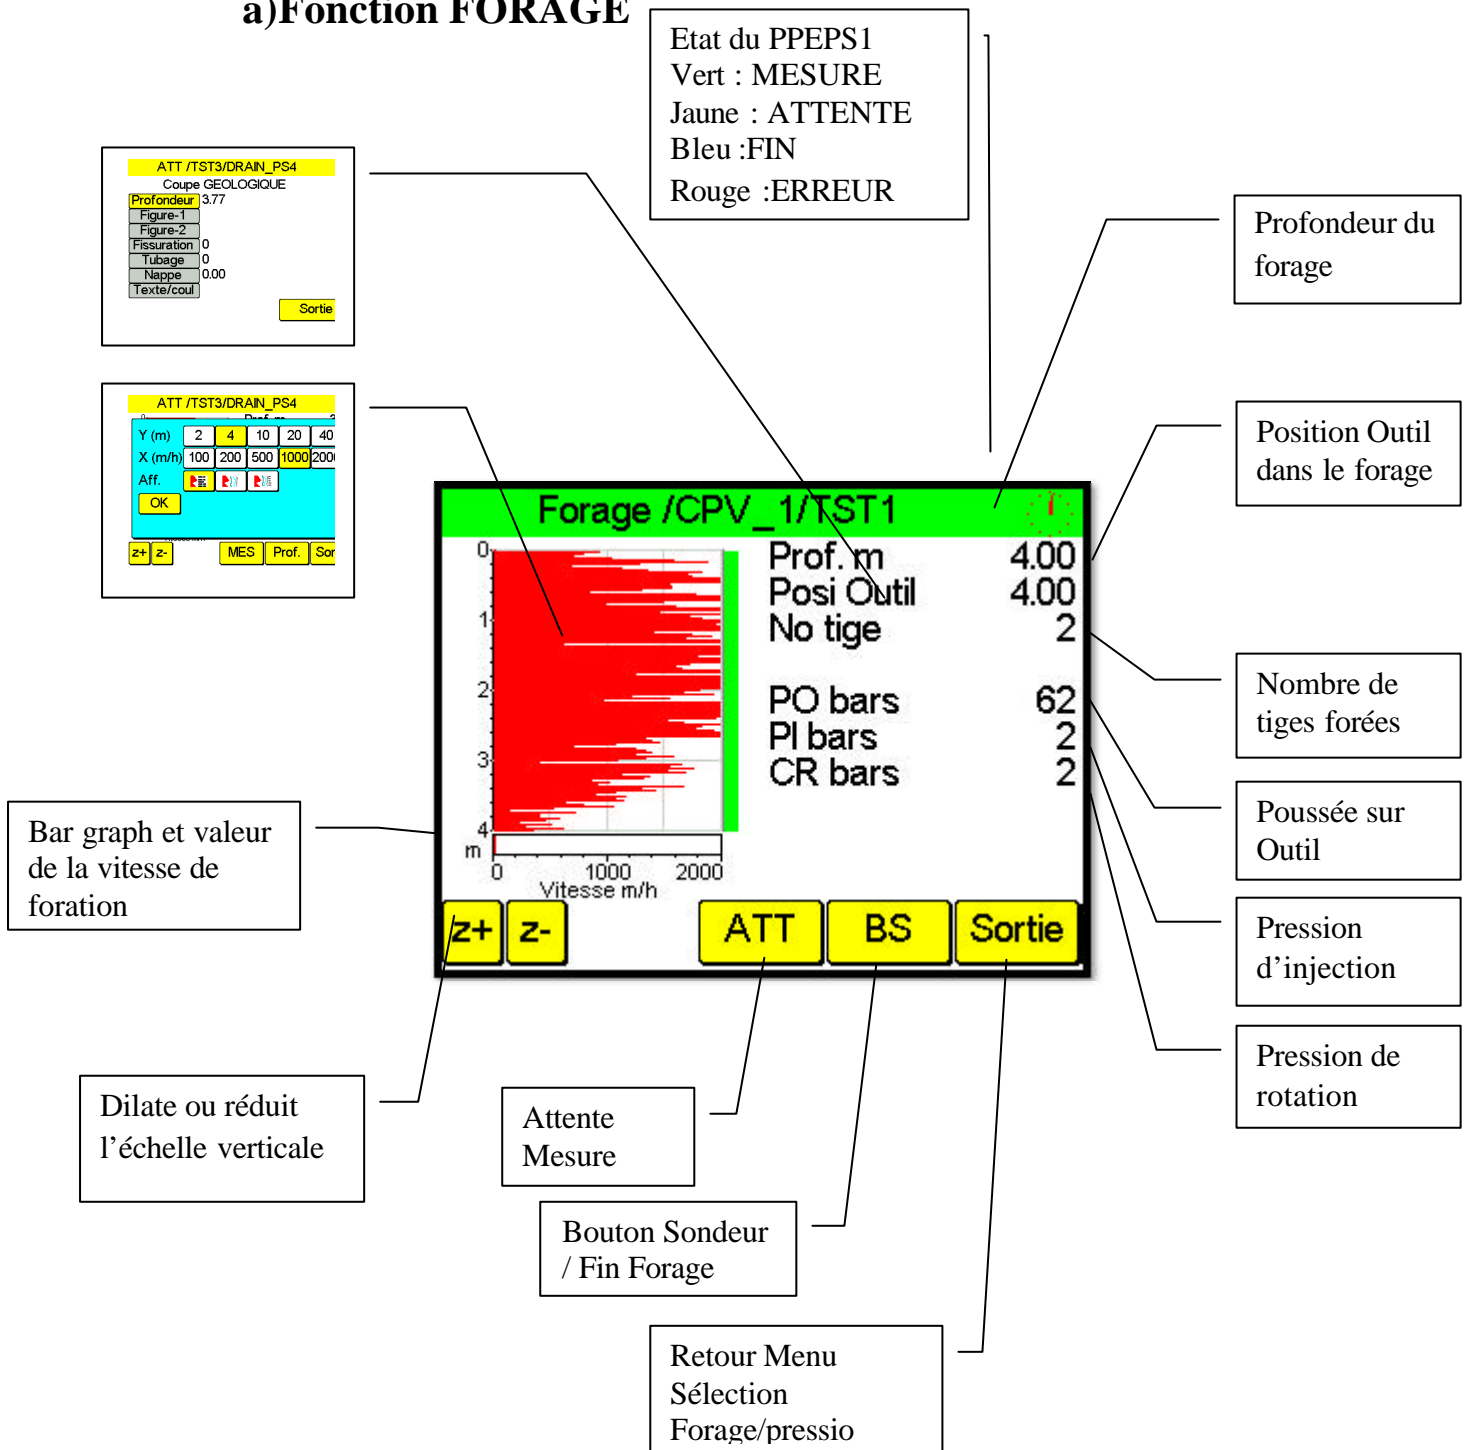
a)Fonction FORAGE

Etat du PPEPS1
Vert : MESURE
Jaune : ATTENTE
Bleu :FIN
Rouge :ERREUR

ATT /TST3/DRAIN_PS4
Coupe GEOLOGIQUE
Profondeur 3.77
Figure-1
Figure-2
Fissuration 0
Tubage 0
Nappe 0.00
Texte/coul
Sortie

ATT /TST3/DRAIN_PS4
Y (m) 2 4 10 20 40
X (m/h) 100 200 500 1000 200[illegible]
Aff.
OK
z+ z- MES Prof. Sor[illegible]

Profondeur du forage

Position Outil dans le forage

Forage /CPV_1/TST1

0
1
2
3
4
m
0 1000 2000
Vitesse m/h

Prof. m 4.00
Posi Outil 4.00
No tige 2

PO bars 62
PI bars 2
CR bars 2

z+ z- ATT BS Sortie

Nombre de tiges forées

Poussée sur Outil

Pression d’injection

Pression de rotation

Bar graph et valeur de la vitesse de foration

Dilate ou réduit l’échelle verticale

Attente Mesure

Bouton Sondeur / Fin Forage

Retour Menu Sélection Forage/pressio